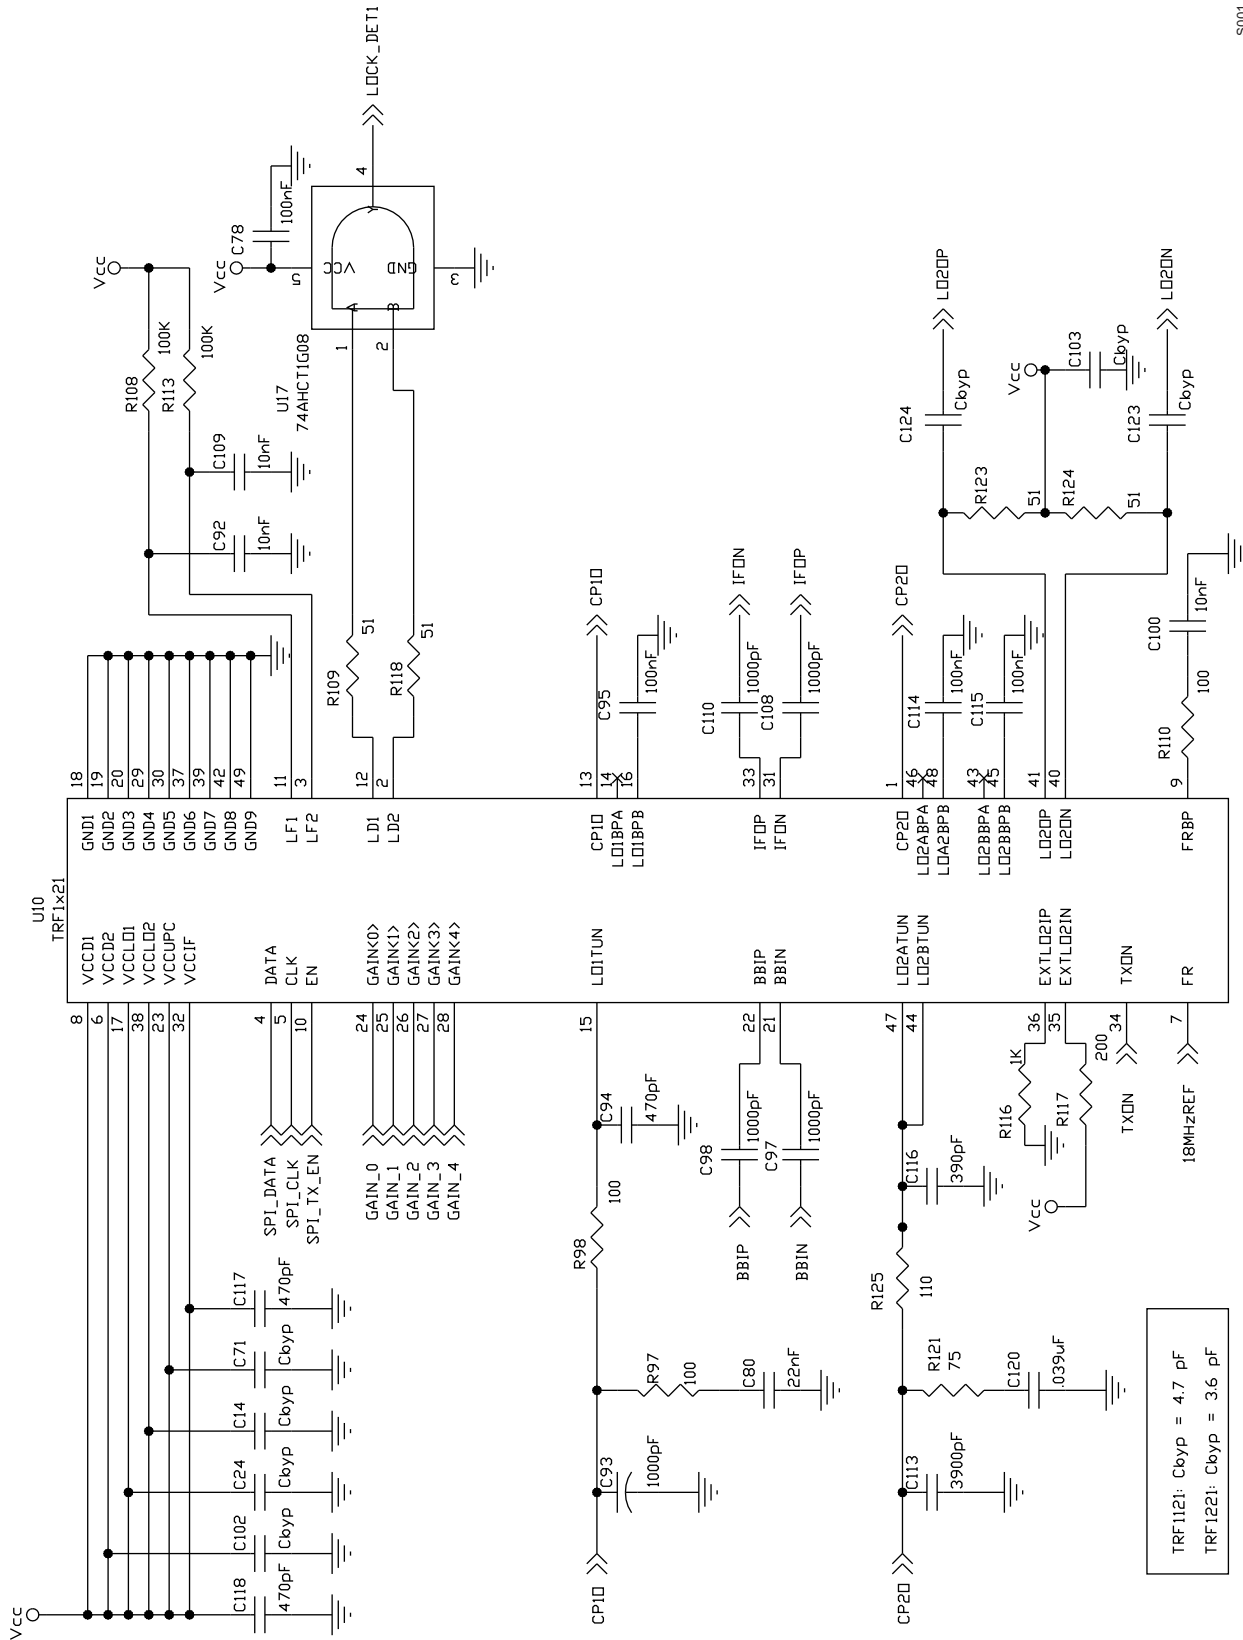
S001

LOCK_DET1

4

100nF

C78

Vcc

VCC

GND

5

3

1

2

A

B

U17
74AHCT1G08

Vcc

R108 100K

R113 100K

C109 10nF

C92 10nF

R109 51

R118 51

U10
TRF1x21

| 18 | GND1 |
|---|---|
| 19 | GND2 |
| 20 | GND3 |
| 29 | GND4 |
| 30 | GND5 |
| 37 | GND6 |
| 39 | GND7 |
| 42 | GND8 |
| 49 | GND9 |
| 11 | LF1 |
| 3 | LF2 |
| 12 | LD1 |
| 2 | LD2 |
| 13 | CP1O |
| 14 | LO1BPA |
| 16 | LO1BPB |
| 33 | IFOP |
| 31 | IFON |
| 1 | CP2O |
| 46 | LO2ABPA |
| 48 | LO2ABPB |
| 43 | LO2BBPA |
| 45 | LO2BBPB |
| 41 | LO2OP |
| 40 | LO2ON |
| 9 | FRBP |

| 8 | VCCD1 |
|---|---|
| 6 | VCCD2 |
| 17 | VCCLO1 |
| 38 | VCCLO2 |
| 23 | VCCUPC |
| 32 | VCCIF |
| 4 | DATA |
| 5 | CLK |
| 10 | EN |
| 24 | GAIN<0> |
| 25 | GAIN<1> |
| 26 | GAIN<2> |
| 27 | GAIN<3> |
| 28 | GAIN<4> |
| 15 | LO1TUN |
| 22 | BBIP |
| 21 | BBIN |
| 47 | LO2ATUN |
| 44 | LO2BTUN |
| 36 | EXTLO2IP |
| 35 | EXTLO2IN |
| 34 | TXON |
| 7 | FR |

CP1O

C95 100nF

IFON

IFOP

C110 1000pF

C108 1000pF

CP2O

C114 100nF

C115 100nF

LO2OP

C124 Cbyp

Vcc

C103 Cbyp

LO2ON

C123 Cbyp

R123 51

R124 51

C100 10nF

R110 100

SPI_DATA
SPI_CLK
SPI_TX_EN

GAIN_0
GAIN_1
GAIN_2
GAIN_3
GAIN_4

C94 470pF

R98 100

C98 1000pF

C97 1000pF

BBIP

BBIN

R116 1K

R117 200

TXON

18MHzREF

Vcc

C116 390pF

R125 110

Vcc

C117 470pF

C71 Cbyp

C14 Cbyp

C24 Cbyp

C102 Cbyp

C118 470pF

R97 100

C80 22nF

C93 1000pF

CP1O

R121 75

C120 .039uF

C113 3900pF

CP2O

TRF1121: Cbyp = 4.7 pF
TRF1221: Cbyp = 3.6 pF